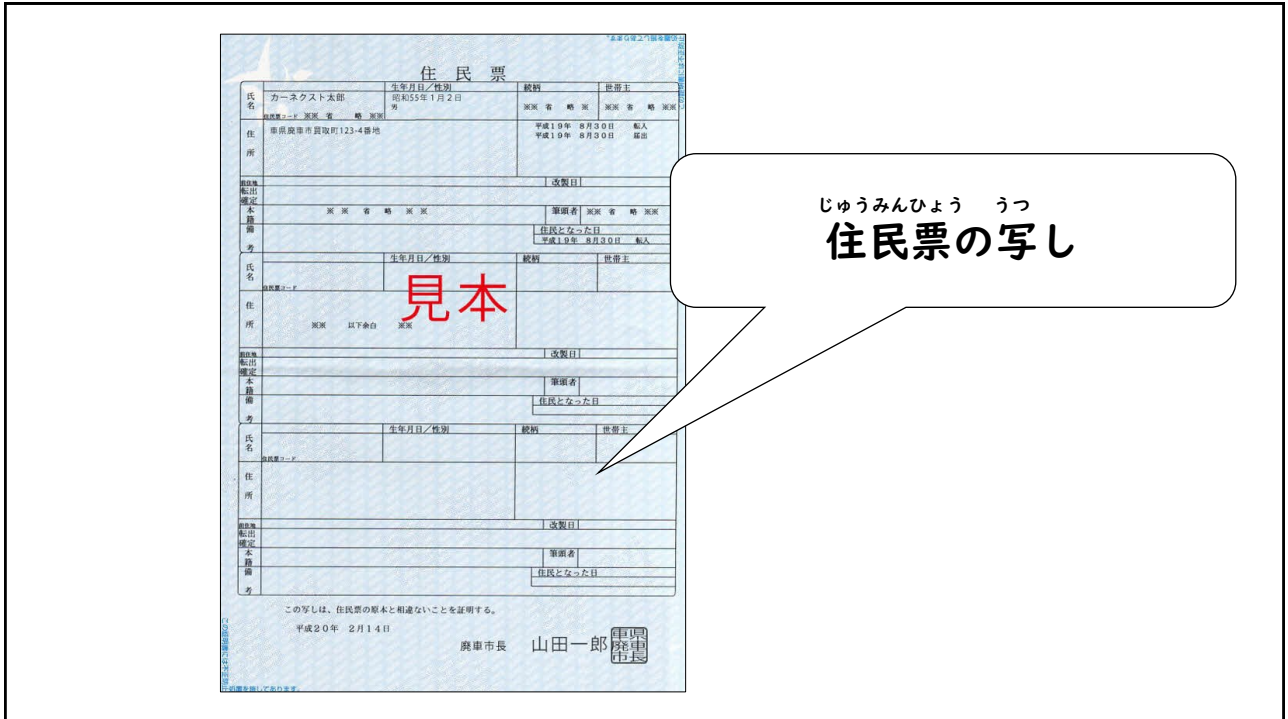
住民票

| 氏名 | カーネクスト太郎 住民票コード ※※ 省 略 ※※ | 生年月日／性別 昭和55年1月2日 男 | 続柄 ※※ 省 略 ※ | 世帯主 ※※ 省 略 ※※ |
|---|---|---|---|---|
| 住所 | 東県廃車市買取町123-4番地 | | 平成19年 8月30日 転入 平成19年 8月30日 届出 | |
| 前住所 転出確定 | | | 改製日 | |
| 本籍 | ※※ 省 略 ※※ | | 筆頭者 ※※ 省 略 ※※ | |
| 備考 | | | 住民となった日 平成19年 8月30日 転入 | |

| 氏名 | 住民票コード | 生年月日／性別 | 続柄 | 世帯主 |
|---|---|---|---|---|
| 住所 | ※※ 以下余白 ※※ | | | |
| 前住所 転出確定 | | | 改製日 | |
| 本籍 | | | 筆頭者 | |
| 備考 | | | 住民となった日 | |

見本

| 氏名 | 住民票コード | 生年月日／性別 | 続柄 | 世帯主 |
|---|---|---|---|---|
| 住所 | | | | |
| 前住所 転出確定 | | | 改製日 | |
| 本籍 | | | 筆頭者 | |
| 備考 | | | 住民となった日 | |

この写しは、住民票の原本と相違ないことを証明する。

平成20年 2月14日

廃車市長 山田一郎 東県廃車市長

じゅうみんひょう うつ
住民票の写し